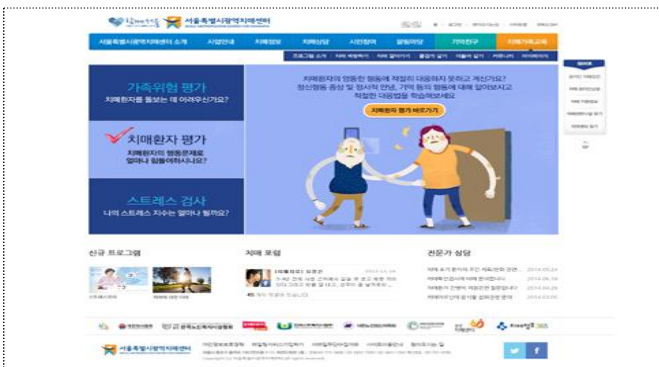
서울특별시광역치매센터

서울특별시광역치매센터 소개 | 사업안내 | 치매정보 | 치매상담 | 시민참여 | 알림마당 | 기억친구 | 치매가족교육

가족위험 평가
치매환자를 돌보는 데 어려우신가요?

치매환자 평가
치매환자의 행동문제로 얼마나 힘들어하시나요?

스트레스 검사
나의 스트레스 지수는 얼마나 될까요?

치매환자의 행동관련 행동에 적절히 대응하지 못하고 계신가요? 정신행동 증상 및 정서적 안녕, 기억 등의 행동에 대해 알아보시고 적절한 대응법을 학습하세요!

치매환자 평가 바로가기

신규 프로그램

치매 포럼

전문가 상담

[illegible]